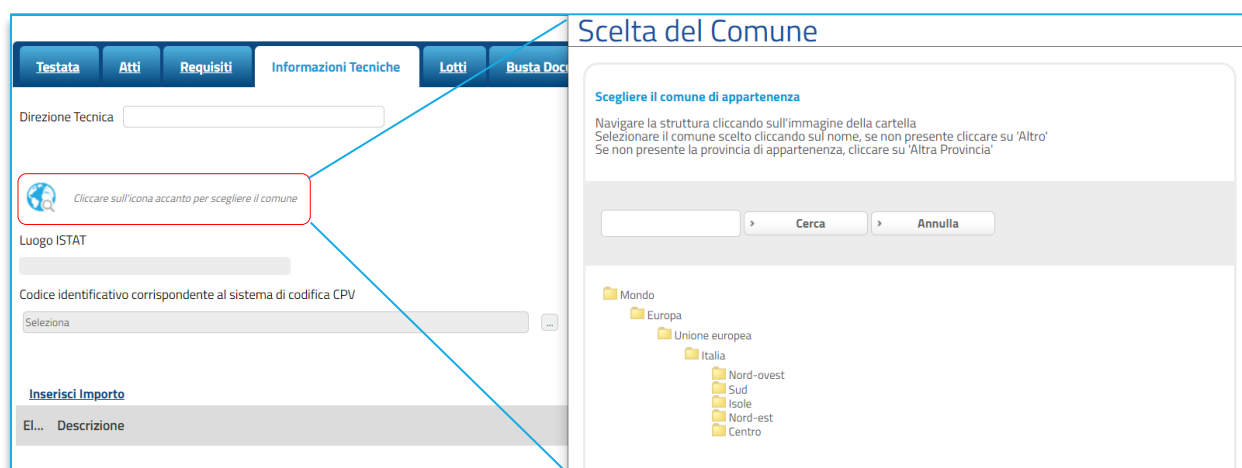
Testata
Atti
Requisiti
Informazioni Tecniche
Lotti
Busta Docu

Direzione Tecnica

Cliccare sull'icona accanto per scegliere il comune

Luogo ISTAT

Codice identificativo corrispondente al sistema di codifica CPV

Seleziona
...

Inserisci Importo

El... Descrizione

Scelta del Comune

Scegliere il comune di appartenenza

Navigare la struttura cliccando sull'immagine della cartella
Selezionare il comune scelto cliccando sul nome, se non presente cliccare su 'Altro'
Se non presente la provincia di appartenenza, cliccare su 'Altra Provincia'

Cerca
Annulla

Mondo
Europa
Unione europea
Italia
Nord-ovest
Sud
Isole
Nord-est
Centro